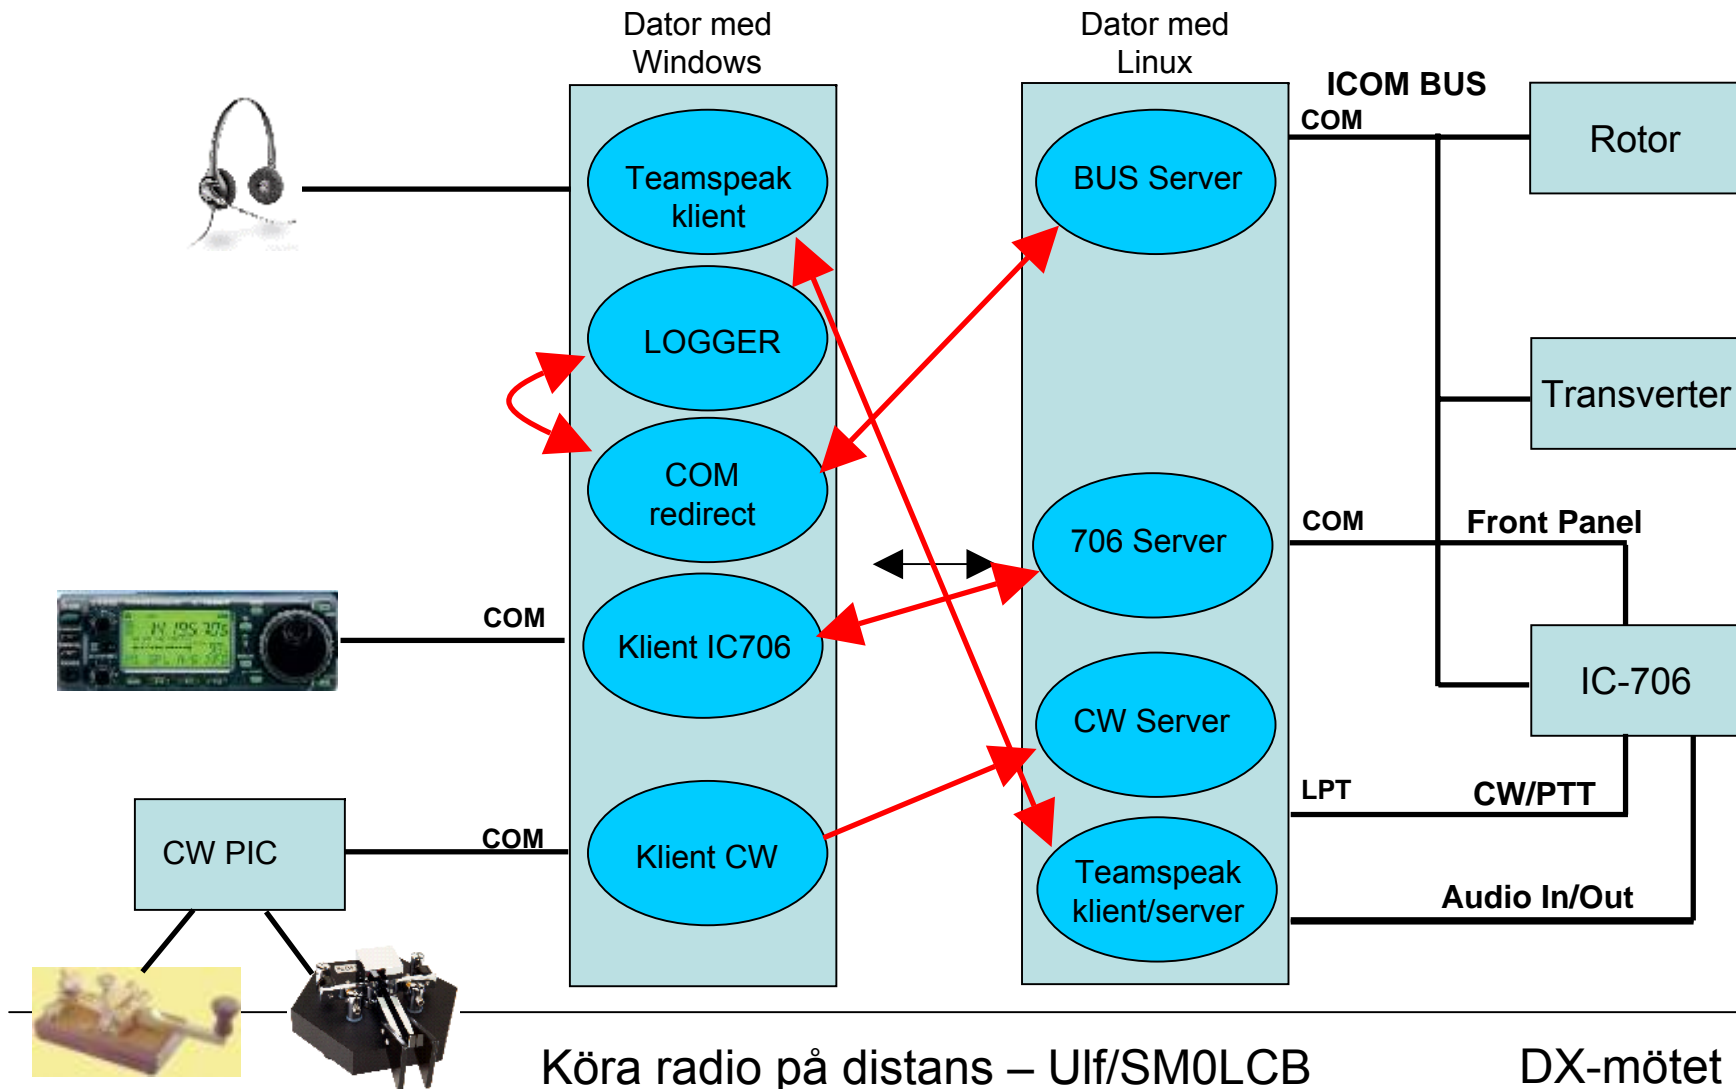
Dator med Windows

Dator med Linux

ICOM BUS

COM

Rotor

Teamspeak klient

LOGGER

COM redirect

Klient IC706

Klient CW

BUS Server

706 Server

CW Server

Teamspeak klient/server

Transverter

COM

Front Panel

IC-706

LPT

CW/PTT

Audio In/Out

COM

COM

CW PIC

Köra radio på distans – Ulf/SM0LCB

DX-mötet